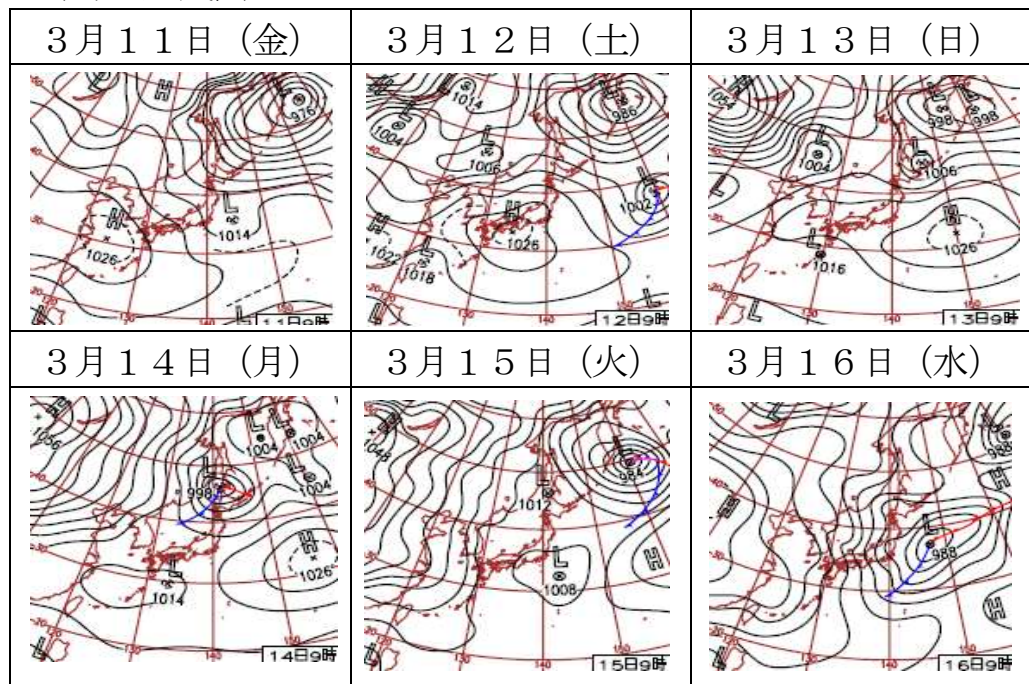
| 3月11日（金） | 3月12日（土） | 3月13日（日） |
|---|---|---|
| H L 976 L 1014 H 1026 L 11日9時 | 1014 1004 L 986 1006 1002 H 1026 1022 1018 12日9時 | 1054 L 998 998 1004 1006 H L 1026 1016 13日9時 |
| 3月14日（月） | 3月15日（火） | 3月16日（水） |
| 1056 1004 1004 L 998 1004 H 1026 L 1014 14日9時 | 1048 L 984 1012 L 1008 H 15日9時 | 998 L 988 H 16日9時 |